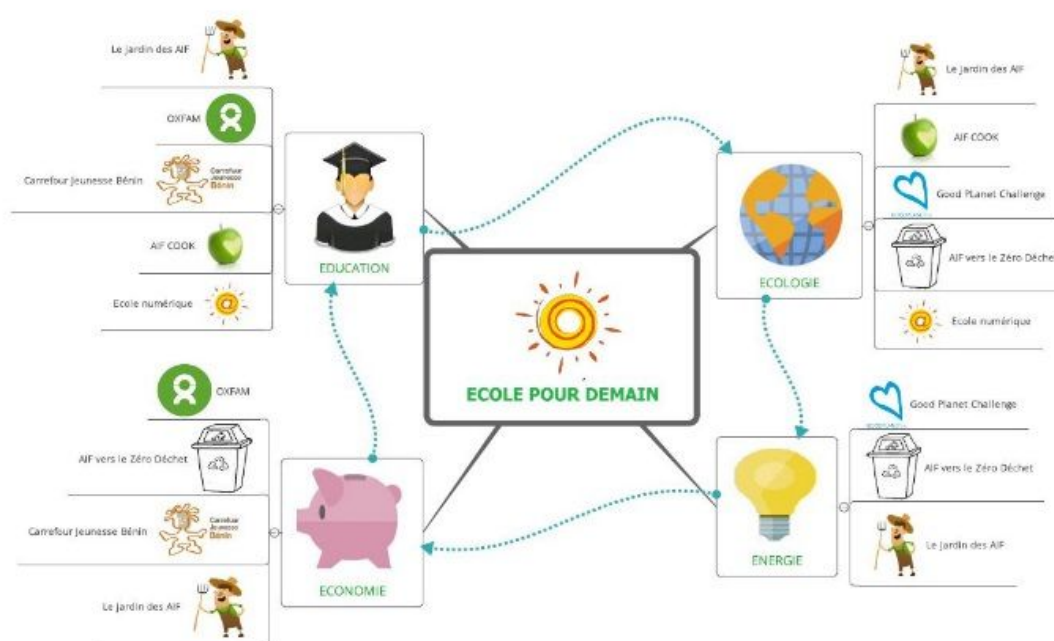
ECOLE POUR DEMAIN

EDUCATION

Le jardin des AIF

OXFAM

Carrefour Jeunesse Bénin

Carrefour Jeunesse Bénin

AIF COOK

Ecole numérique

ECOLOGIE

Le jardin des AIF

AIF COOK

Good PLanet Challenge

AIF vers le Zéro Déchet

Ecole numérique

ECONOMIE

OXFAM

AIF vers le Zéro Déchet

Carrefour Jeunesse Bénin

Carrefour Jeunesse Bénin

Le jardin des AIF

ENERGIE

Good Planet Challenge

AIF vers le Zéro Déchet

Le jardin des AIF